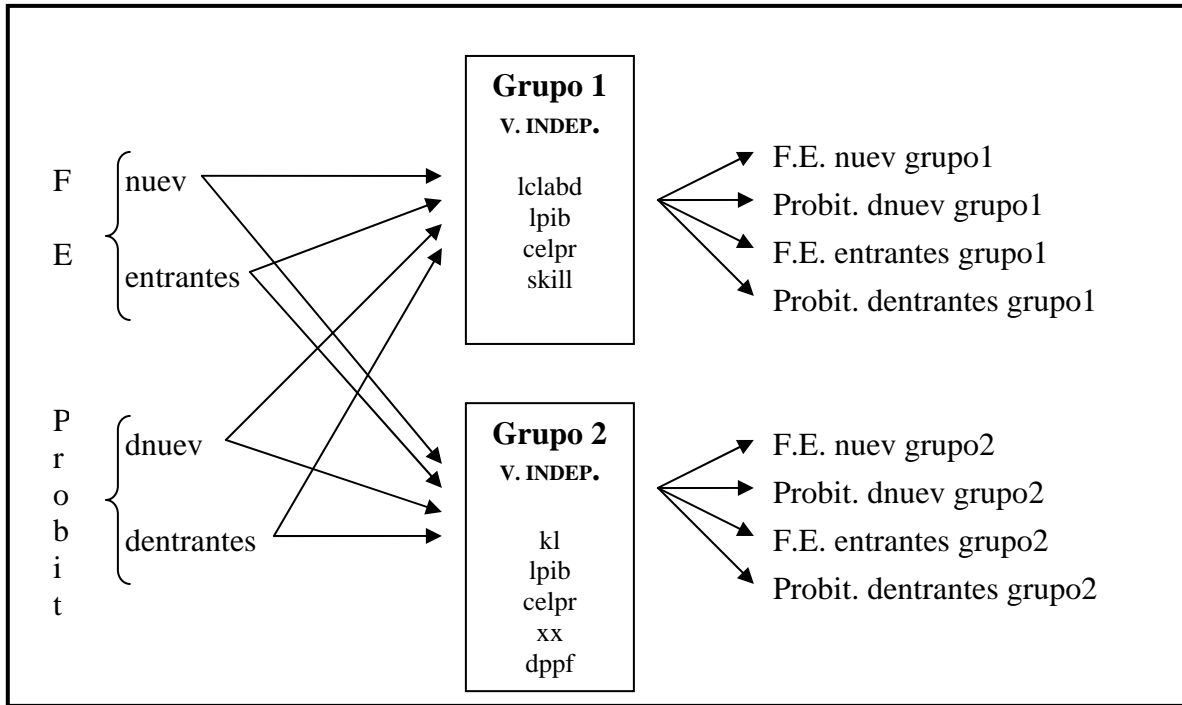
F
E

nuev
entrantes

P
r
o
b
i
t

dnuev
dentrantes

**Grupo 1**
V. INDEP.

lclabd
lpib
celpr
skill

**Grupo 2**
V. INDEP.

kl
lpib
celpr
xx
dppf

F.E. nuev grupo1
Probit. dnuev grupo1
F.E. entrantes grupo1
Probit. dentrantes grupo1

F.E. nuev grupo2
Probit. dnuev grupo2
F.E. entrantes grupo2
Probit. dentrantes grupo2